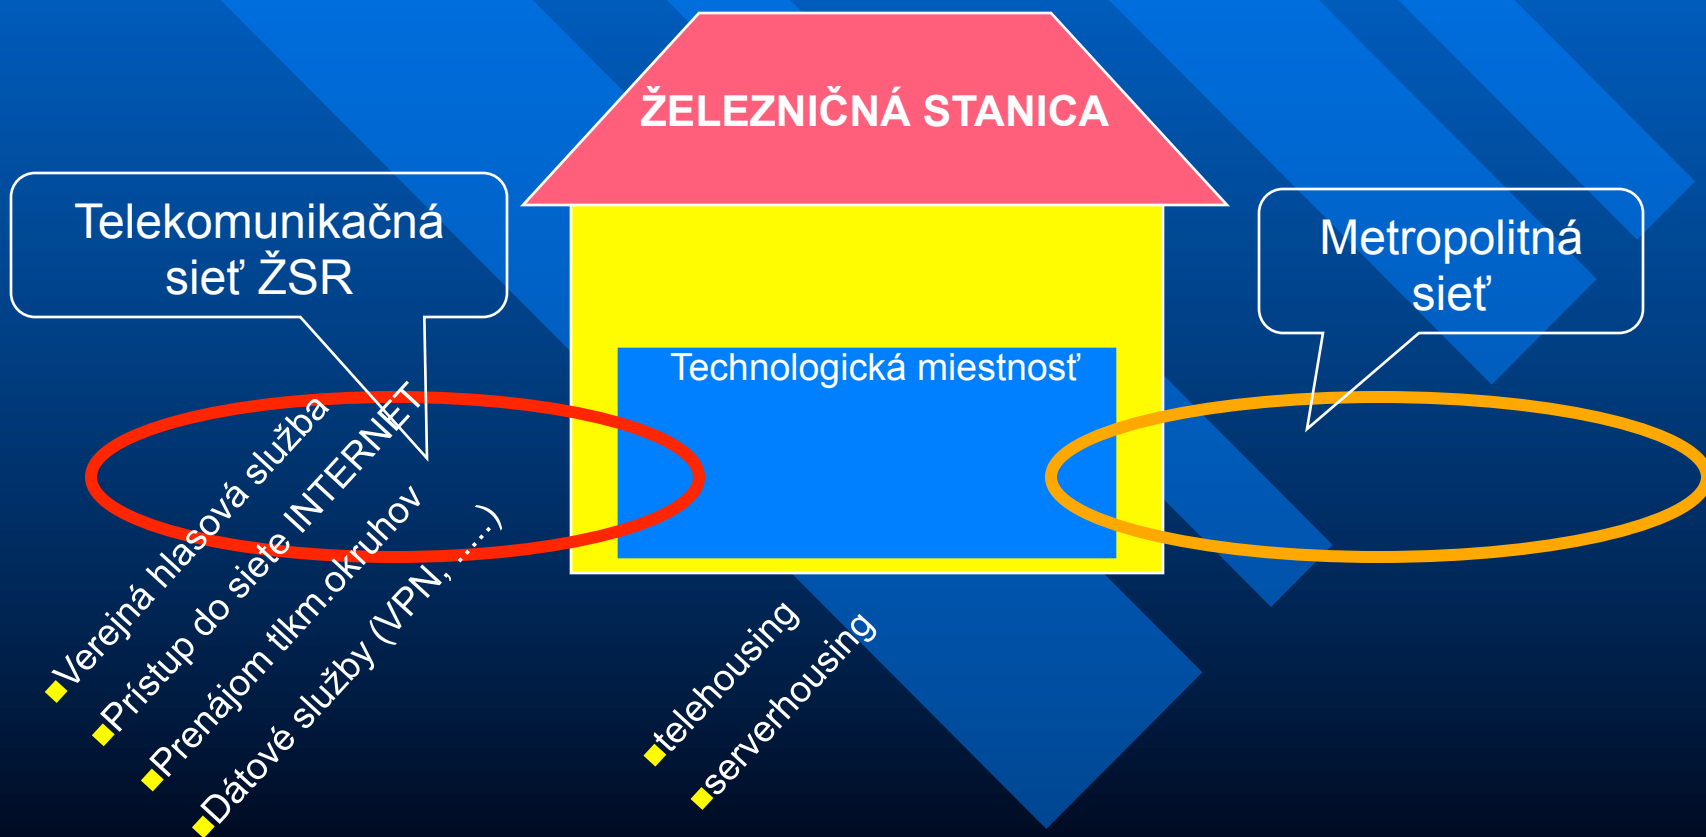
ŽELEZNIČNÁ STANICA

Telekomunikačná sieť ŽSR

Metropolitná sieť

Technologická miestnosť

Verejná hlasová služba
Prístup do siete INTERNET
Prenájom tlkm.okruhov
Dátové služby (VPN, .....)

telehousing
serverhousing